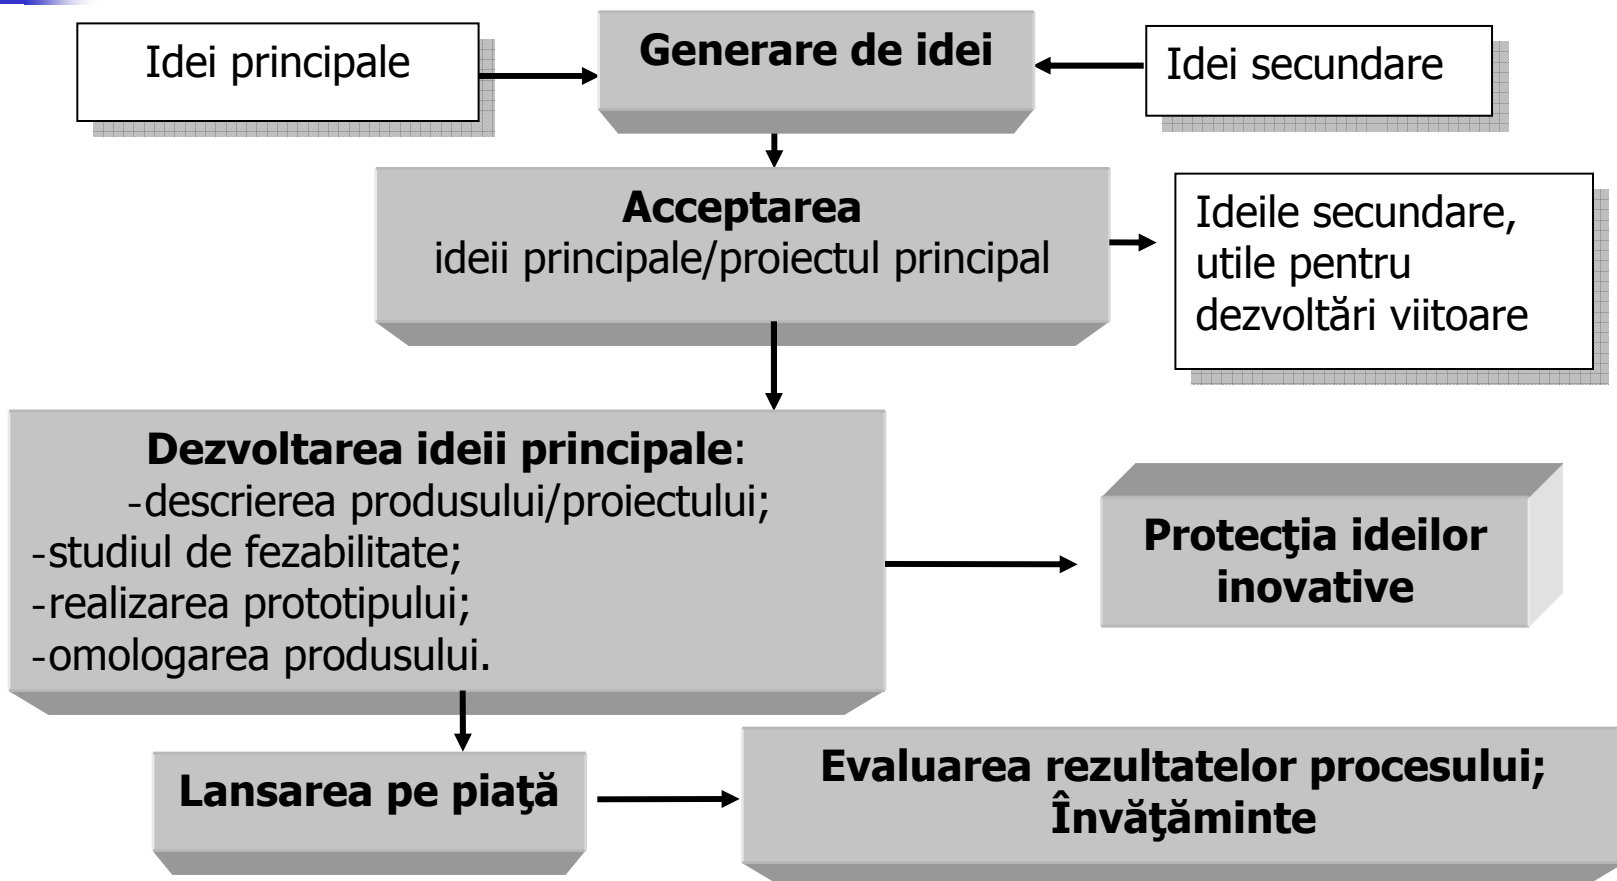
Idei principale

Generare de idei

Idei secundare

Acceptarea
ideii principale/proiectul principal

Ideile secundare, utile pentru dezvoltări viitoare

Dezvoltarea ideii principale:
-descrierea produsului/proiectului;
-studiul de fezabilitate;
-realizarea prototipului;
-omologarea produsului.

Protecţia ideilor inovative

Lansarea pe piaţă

Evaluarea rezultatelor procesului; Învăţăminte